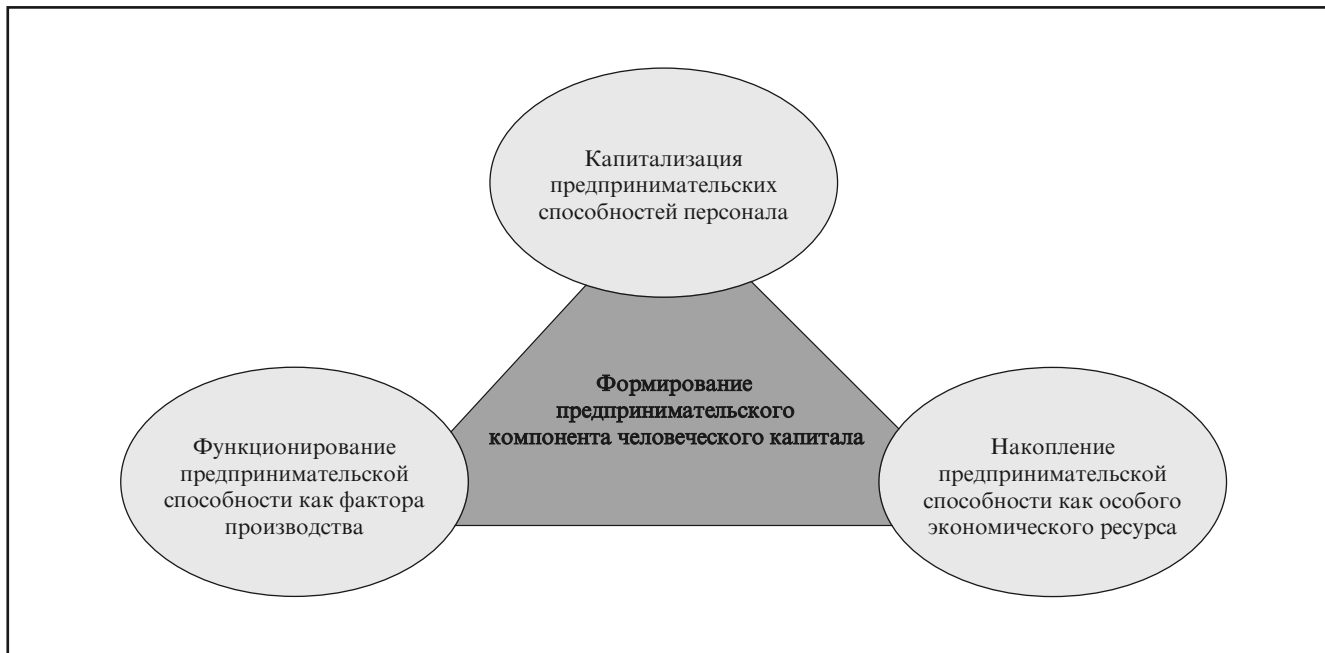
Капитализация предпринимательских способностей персонала

Формирование предпринимательского компонента человеческого капитала

Функционирование предпринимательской способности как фактора производства

Накопление предпринимательской способности как особого экономического ресурса